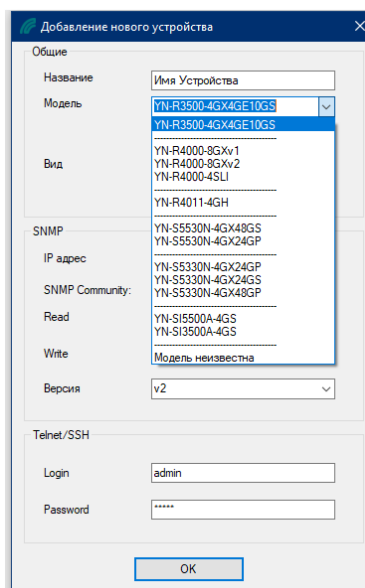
Добавление нового устройства

Общие

Название Имя Устройства

Модель YN-R3500-4GX4GE10GS

Вид

YN-R3500-4GX4GE10GS
-----------------------------------
YN-R4000-8GXv1
YN-R4000-8GXv2
YN-R4000-4SLI
-----------------------------------
YN-R4011-4GH
-----------------------------------
YN-S5530N-4GX48GS
YN-S5530N-4GX24GP
-----------------------------------
YN-S5330N-4GX24GP
YN-S5330N-4GX24GS
YN-S5330N-4GX48GP
-----------------------------------
YN-SI5500A-4GS
YN-SI3500A-4GS
-----------------------------------
Модель неизвестна

SNMP

IP адрес

SNMP Community:

Read

Write

Версия v2

Telnet/SSH

Login admin

Password *****

OK